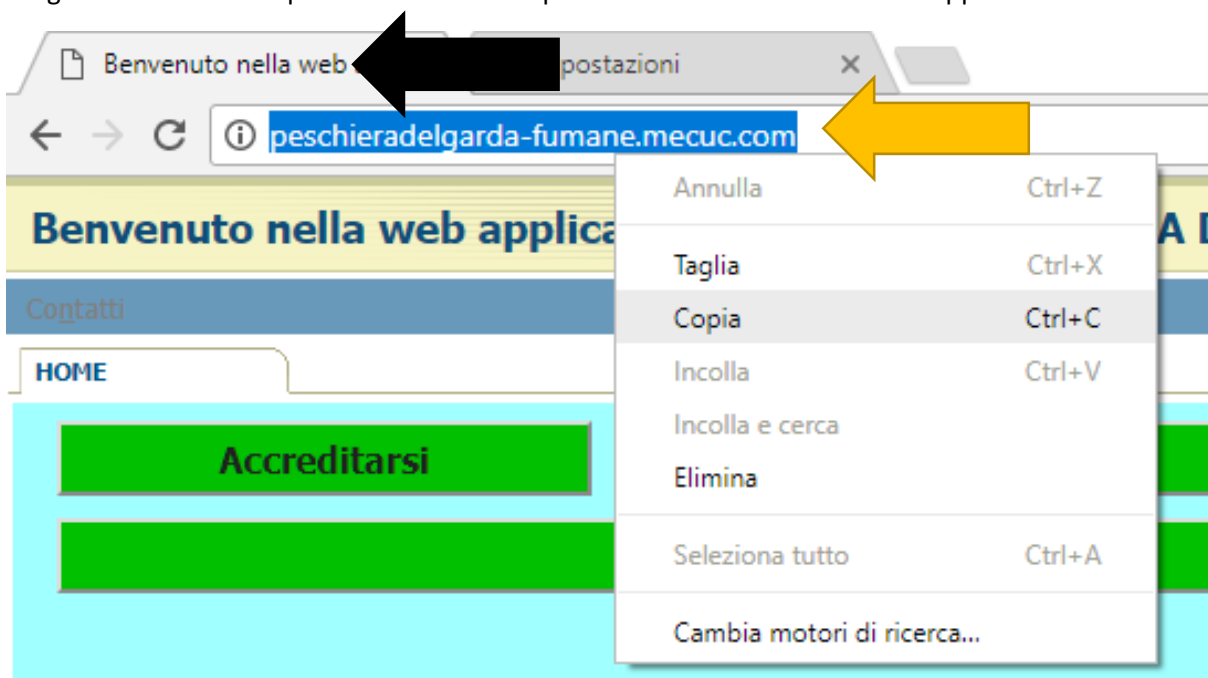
Benvenuto nella web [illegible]
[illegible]postazioni ×
peschieradelgarda-fumane.mecuc.com
Benvenuto nella web applica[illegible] A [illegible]
Contatti
HOME
Accreditarsi

| | |
|---|---|
| Annulla | Ctrl+Z |
| Taglia | Ctrl+X |
| Copia | Ctrl+C |
| Incolla | Ctrl+V |
| Incolla e cerca | |
| Elimina | |
| Seleziona tutto | Ctrl+A |
| Cambia motori di ricerca... | |